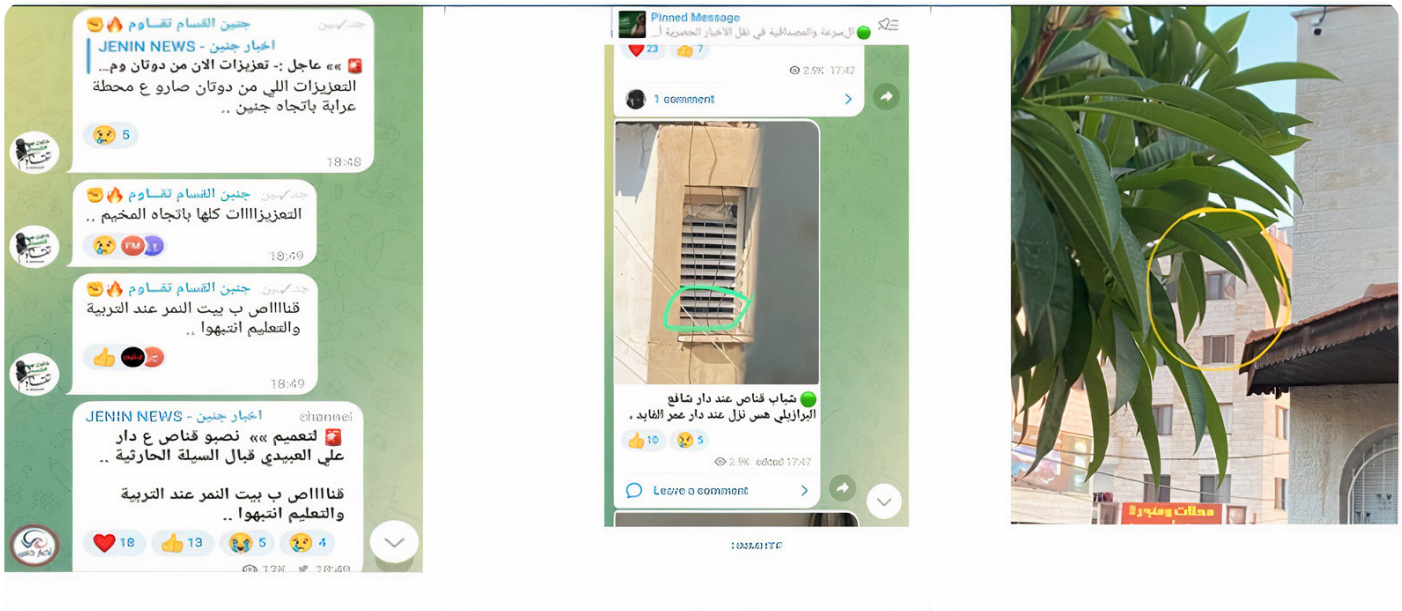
جنين القسام تقاوم 🔥
JENIN NEWS - اخبار جنين
🚨 »» عاجل :- تعزيزات الان من دوتان وم...
التعزيزات اللي من دوتان صارو ع محطة عرابة باتجاه جنين ..
😢 5
18:48

جنين القسام تقاوم 🔥
التعزيزاااات كلها باتجاه المخيم ..
18:49

جنين القسام تقاوم 🔥
قناااص ب بيت النمر عند التربية والتعليم انتبهوا ..
👍
18:49

JENIN NEWS - اخبار جنين
🚨 لتعميم »» نصبو قناص ع دار علي العبيدي قبال السيلة الحارثية ..

قناااص ب بيت النمر عند التربية والتعليم انتبهوا ..
❤️ 18 👍 13 😭 5 😢 4

Pinned Message
🟢 السرعة والمصداقية في نقل الأخبار الحصرية أ...
❤️ 23 👍 7
2.9K 17:42
1 comment

🟢 شباب قناص عند دار شافع البرازيلي هس نزل عند دار عمر القايد .
👍 10 😢 5
2.9K edited 17:47
Leave a comment

محلات ومنتزة